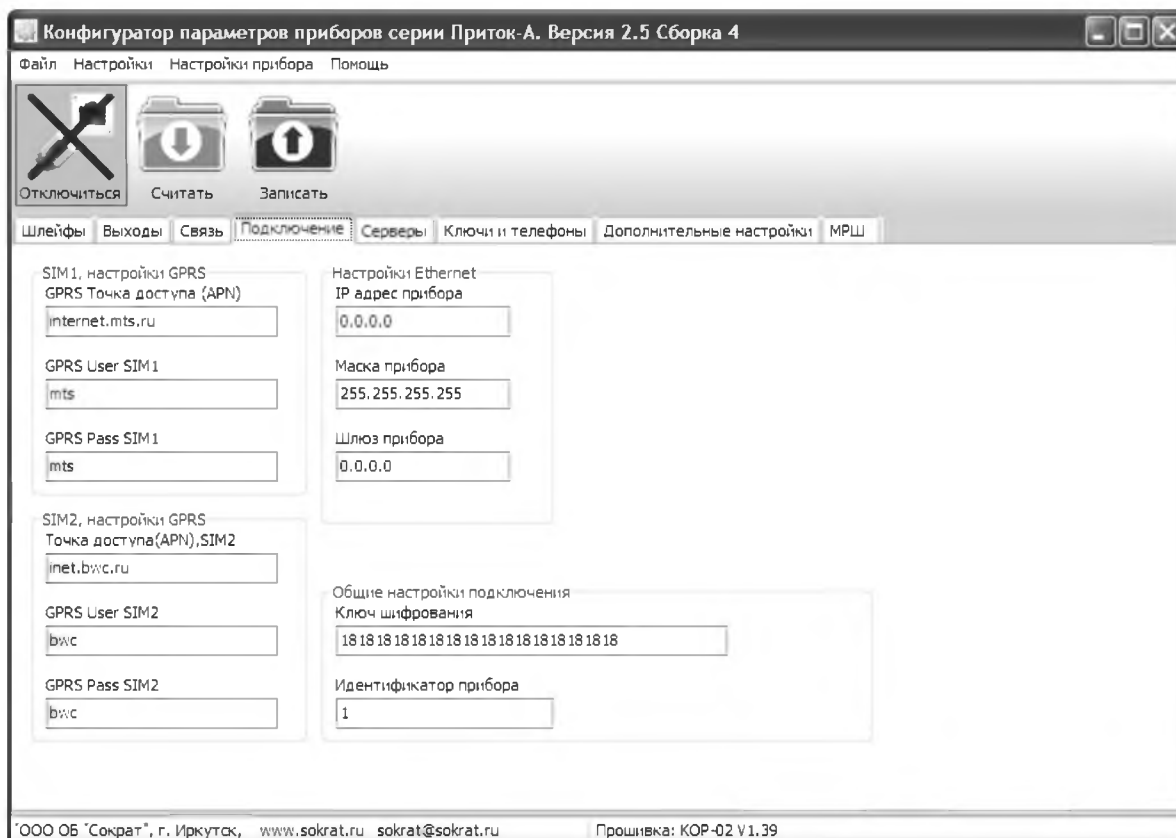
Конфигуратор параметров приборов серии Приток-А. Версия 2.5 Сборка 4

Файл Настройки Настройки прибора Помощь

Отключиться Считать Записать

Шлейфы Выходы Связь Подключение Серверы Ключи и телефоны Дополнительные настройки МРШ

SIM1, настройки GPRS
GPRS Точка доступа (APN)
internet.mts.ru

GPRS User SIM1
mts

GPRS Pass SIM1
mts

Настройки Ethernet
IP адрес прибора
0.0.0.0

Маска прибора
255.255.255.255

Шлюз прибора
0.0.0.0

SIM2, настройки GPRS
Точка доступа(APN),SIM2
inet.bwc.ru

GPRS User SIM2
bwc

GPRS Pass SIM2
bwc

Общие настройки подключения
Ключ шифрования
18181818181818181818181818181818

Идентификатор прибора
1

"ООО ОБ "Сократ", г. Иркутск, www.sokrat.ru sokrat@sokrat.ru Прошивка: КОР-02 V1.39